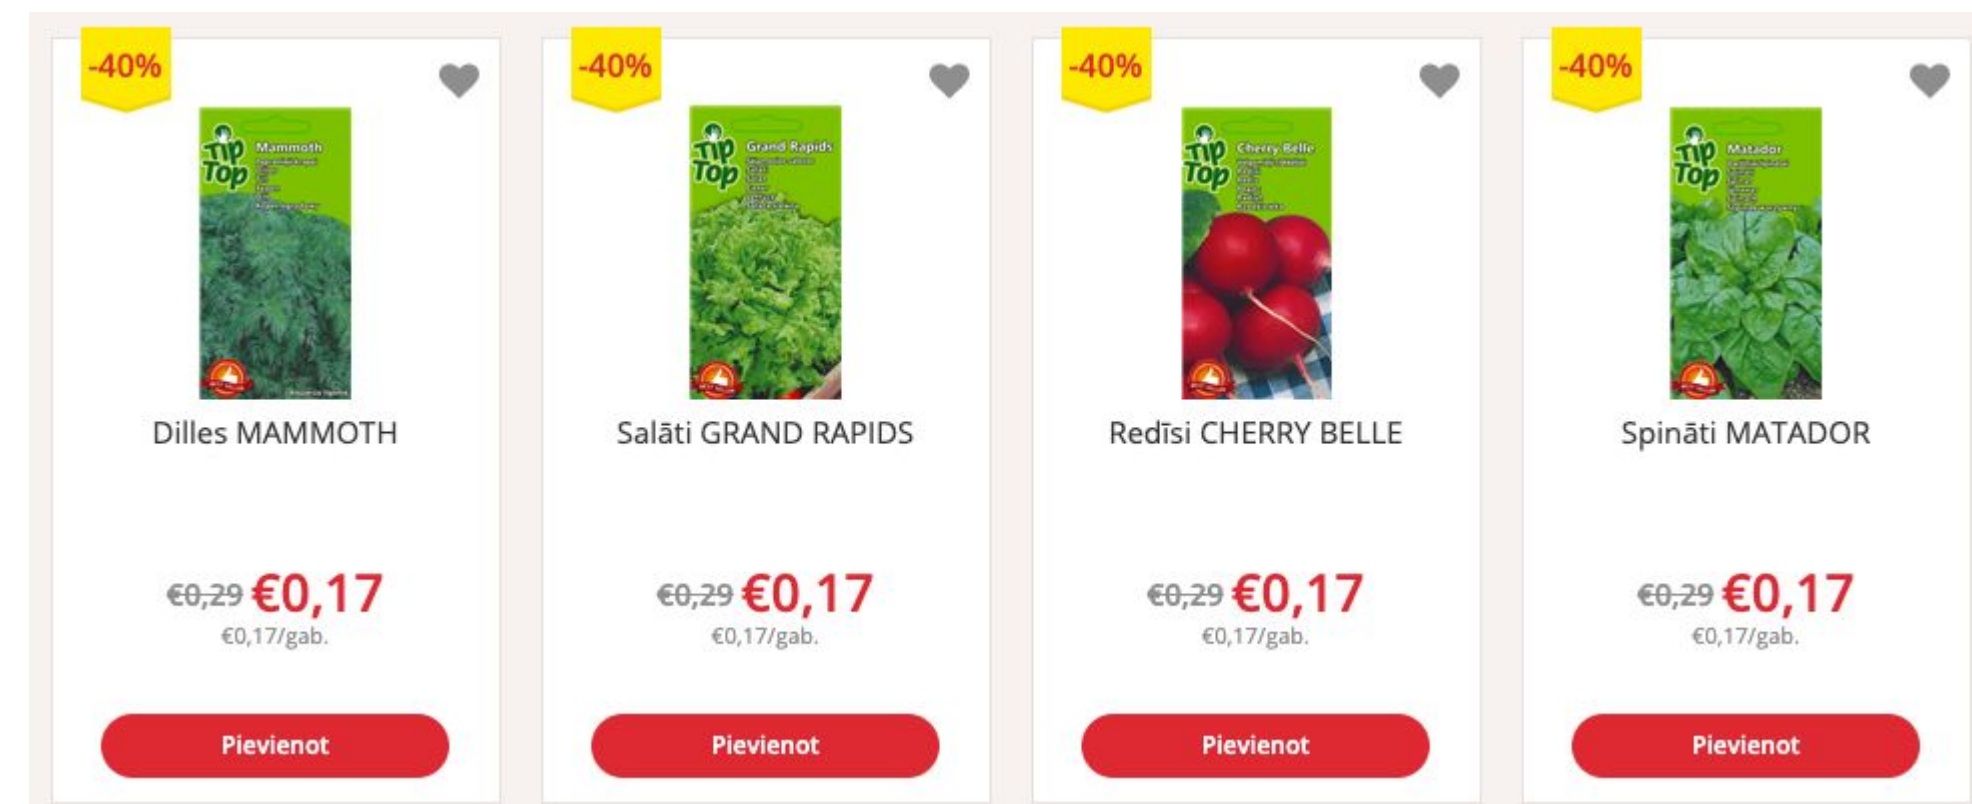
-40%

Tip Top Mammoth

Dilles MAMMOTH

€0,29 €0,17
€0,17/gab.

Pievienot

-40%

Tip Top Grand Rapids

Salāti GRAND RAPIDS

€0,29 €0,17
€0,17/gab.

Pievienot

-40%

Tip Top Cherry Belle

Redīsi CHERRY BELLE

€0,29 €0,17
€0,17/gab.

Pievienot

-40%

Tip Top Matador

Spināti MATADOR

€0,29 €0,17
€0,17/gab.

Pievienot